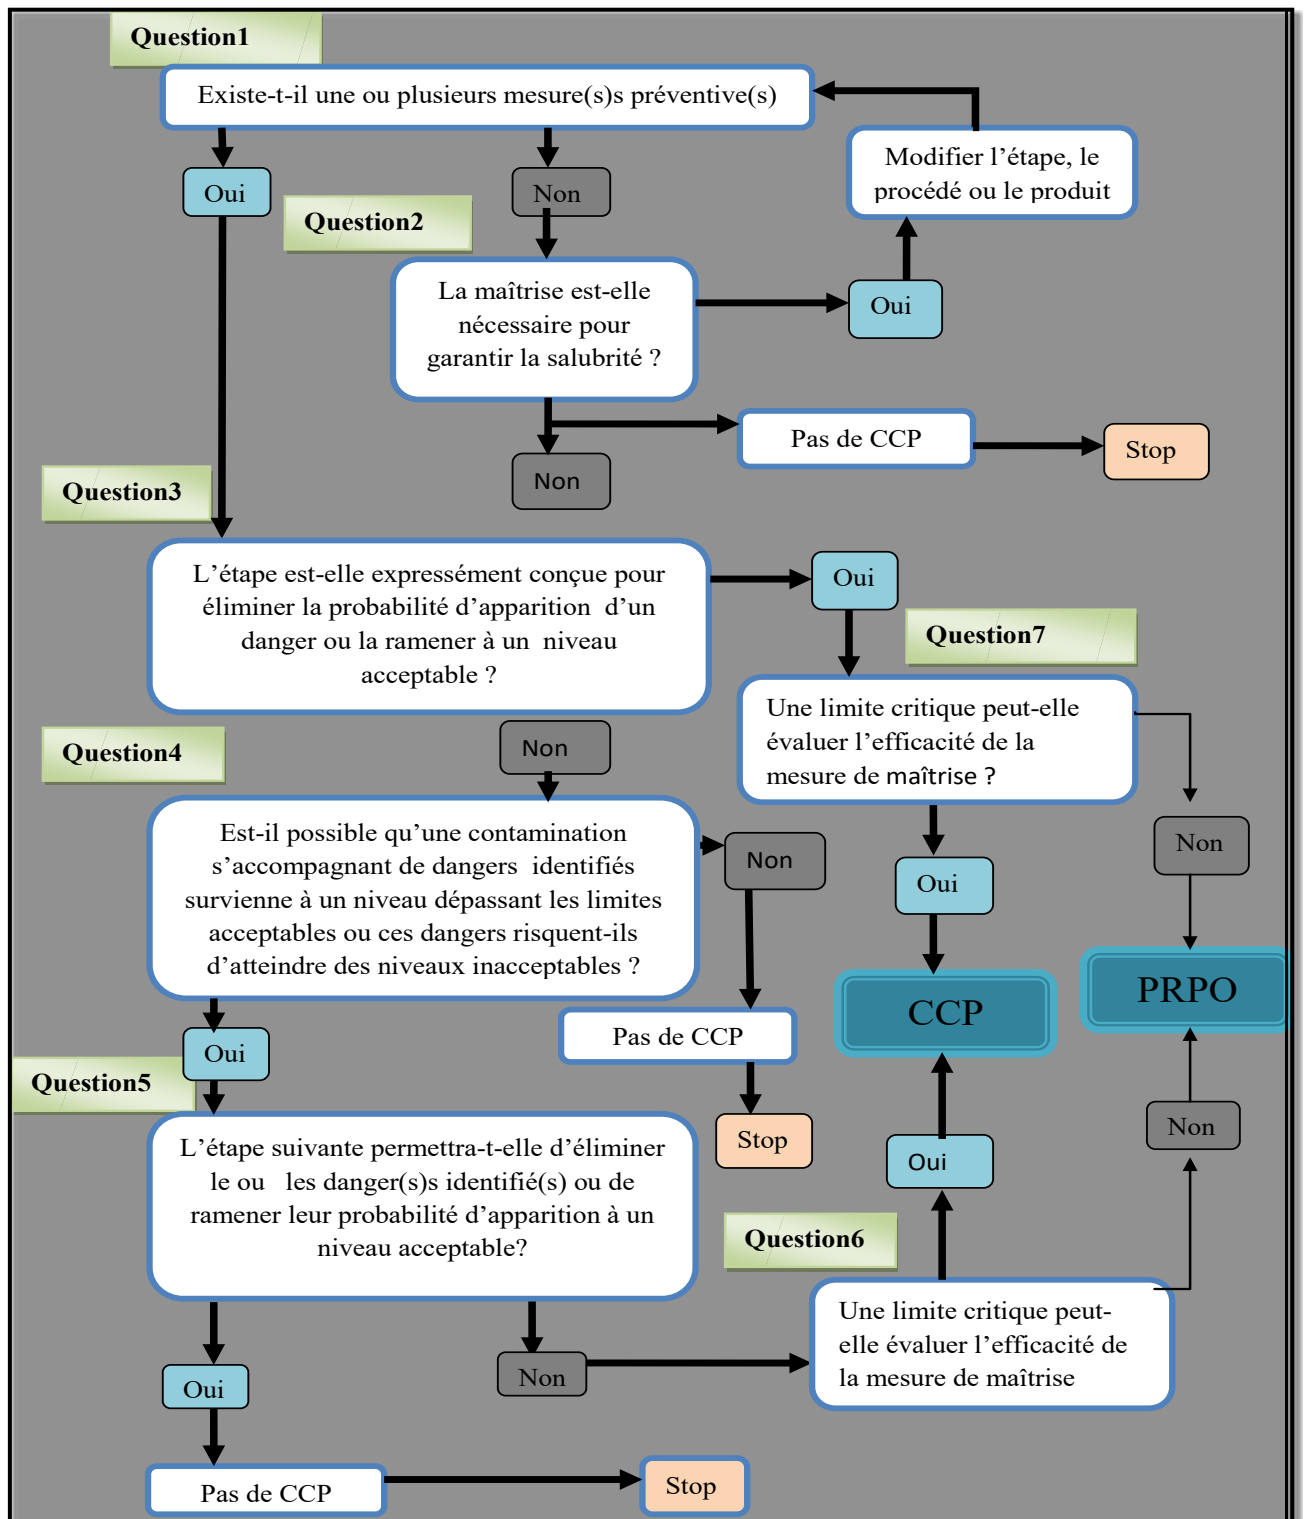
Question1

Existe-t-il une ou plusieurs mesure(s)s préventive(s)

Modifier l'étape, le procédé ou le produit

Oui

Non

Question2

La maîtrise est-elle nécessaire pour garantir la salubrité ?

Oui

Pas de CCP

Stop

Non

Question3

L'étape est-elle expressément conçue pour éliminer la probabilité d'apparition d'un danger ou la ramener à un niveau acceptable ?

Oui

Question7

Une limite critique peut-elle évaluer l'efficacité de la mesure de maîtrise ?

Question4

Non

Est-il possible qu'une contamination s'accompagnant de dangers identifiés survienne à un niveau dépassant les limites acceptables ou ces dangers risquent-ils d'atteindre des niveaux inacceptables ?

Non

Non

Oui

CCP

PRPO

Pas de CCP

Oui

Question5

Stop

L'étape suivante permettra-t-elle d'éliminer le ou les danger(s)s identifié(s) ou de ramener leur probabilité d'apparition à un niveau acceptable?

Oui

Non

Question6

Une limite critique peut-elle évaluer l'efficacité de la mesure de maîtrise

Oui

Non

Pas de CCP

Stop